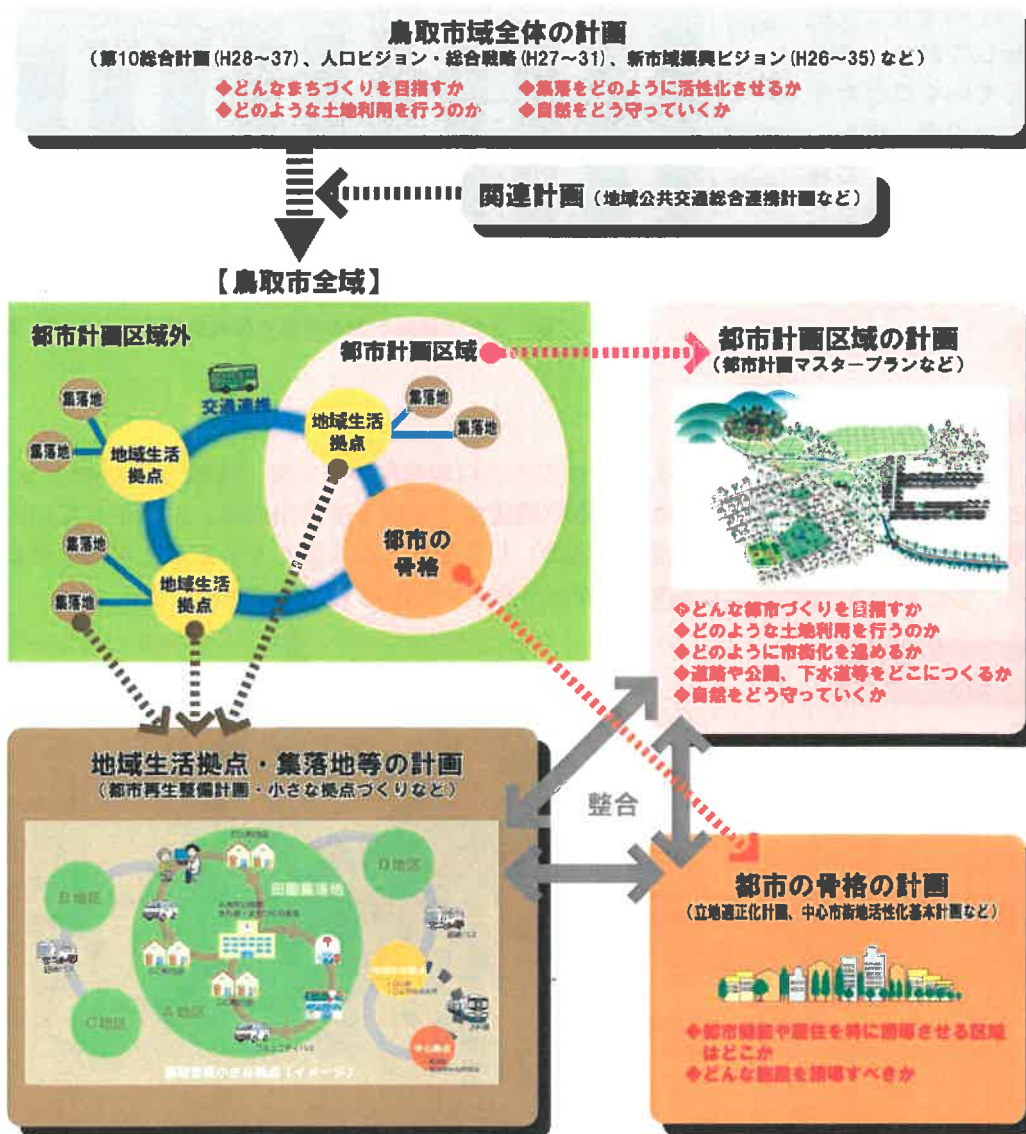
鳥取市域全体の計画
（第10総合計画（H28～37）、人口ビジョン・総合戦略（H27～31）、新市域振興ビジョン（H26～35）など）
◆どんなまちづくりを目指すか　◆集落をどのように活性化させるか
◆どのような土地利用を行うのか　◆自然をどう守っていくか

関連計画（地域公共交通総合連携計画など）

【鳥取市全域】

都市計画区域外
都市計画区域
交通連携
集落地
集落地
地域生活拠点
集落地
集落地
地域生活拠点
地域生活拠点
集落地
集落地
都市の骨格

都市計画区域の計画
（都市計画マスタープランなど）
◆どんな都市づくりを目指すか
◆どのような土地利用を行うのか
◆どのように市街化を進めるか
◆道路や公園、下水道等をどこにつくるか
◆自然をどう守っていくか

地域生活拠点・集落地等の計画
（都市再生整備計画・小さな拠点づくりなど）
B地区
D地区
田園集落地
E地区
A地区
C地区
中心市街
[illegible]

整合

都市の骨格の計画
（立地適正化計画、中心市街地活性化基本計画など）
◆都市機能や居住を特に誘導させる区域はどこか
◆どんな施設を誘導すべきか